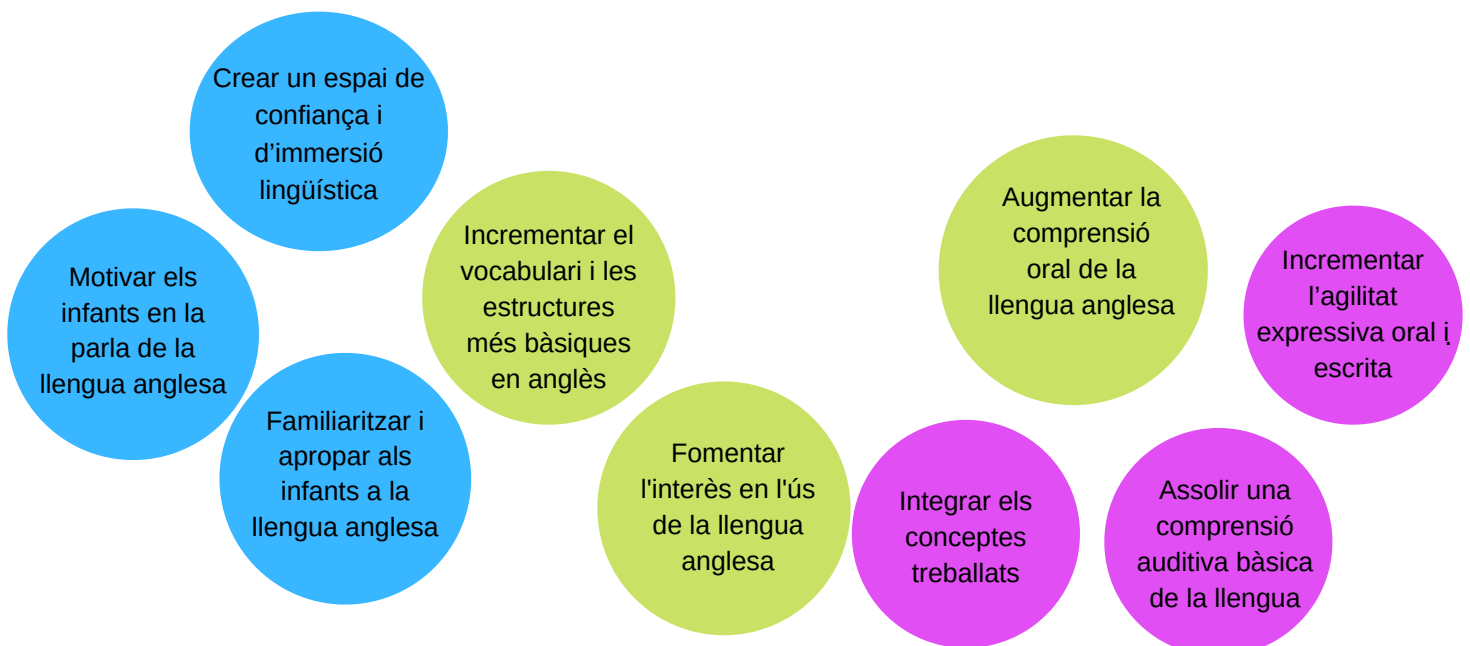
Crear un espai de confiança i d’immersió lingüística

Motivar els infants en la parla de la llengua anglesa

Familiaritzar i apropar als infants a la llengua anglesa

Incrementar el vocabulari i les estructures més bàsiques en anglès

Fomentar l'interès en l'ús de la llengua anglesa

Augmentar la comprensió oral de la llengua anglesa

Integrar els conceptes treballats

Incrementar l’agilitat expressiva oral į escrita

Assolir una comprensió auditiva bàsica de la llengua